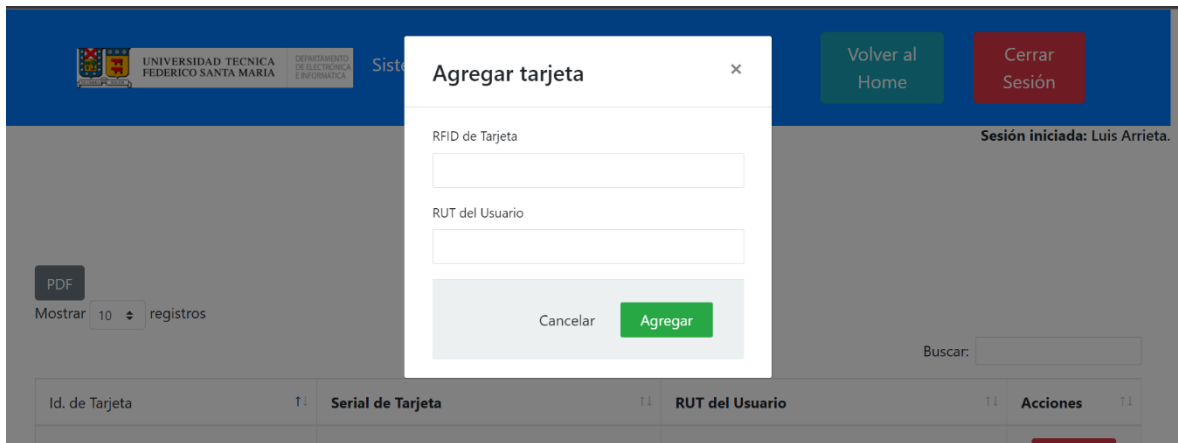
UNIVERSIDAD TECNICA FEDERICO SANTA MARIA

DEPARTAMENTO DE ELECTRÓNICA E INFORMÁTICA

Siste

Volver al Home

Cerrar Sesión

Sesión iniciada: Luis Arrieta.

Agregar tarjeta

×

RFID de Tarjeta

RUT del Usuario

Cancelar

Agregar

PDF

Mostrar 10 registros

Buscar:

| Id. de Tarjeta | Serial de Tarjeta | RUT del Usuario | Acciones |
|---|---|---|---|